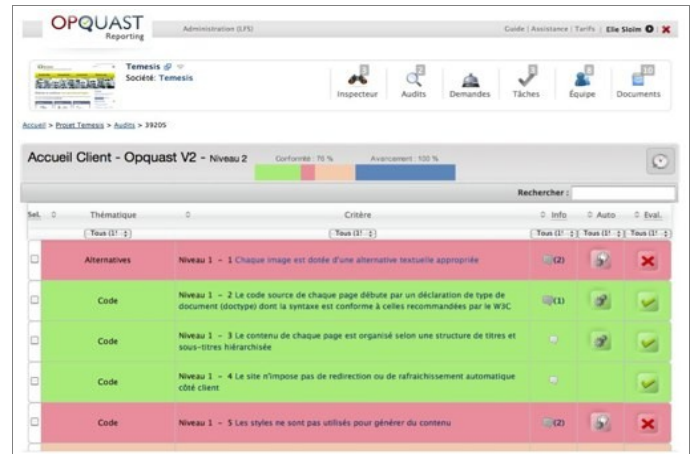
OPQUAST Reporting

Administration (LFS)

Guide | Assistance | Tarifs | Elie Sloïm

Temesis
Société: Temesis

Inspecteur | Audits | Demandes | Tâches | Équipe | Documents

Accueil > Projet Temesis > Audits > 39205

Accueil Client - Opquast V2 - Niveau 2

Conformité : 75 %

Avancement : 100 %

Rechercher :

| Sel. | Thématique | Critère | Info | Auto | Eval. |
|---|---|---|---|---|---|
| | Tous (1! | Tous (1! | Tous (1! | Tous (1! | Tous (1! |
| | Alternatives | Niveau 1 – 1 Chaque image est dotée d'une alternative textuelle appropriée | (2) | | |
| | Code | Niveau 1 – 2 Le code source de chaque page débute par un déclaration de type de document (doctype) dont la syntaxe est conforme à celles recommandées par le W3C | (1) | | |
| | Code | Niveau 1 – 3 Le contenu de chaque page est organisé selon une structure de titres et sous-titres hiérarchisée | | | |
| | Code | Niveau 1 – 4 Le site n'impose pas de redirection ou de rafraichissement automatique côté client | | | |
| | Code | Niveau 1 – 5 Les styles ne sont pas utilisés pour générer du contenu | (2) | | |